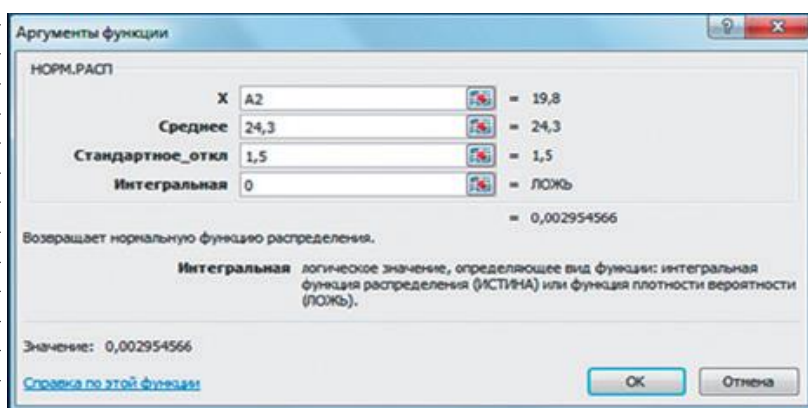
Аргументы функции

НОРМ.РАСП

X A2 = 19,8

Среднее 24,3 = 24,3

Стандартное_откл 1,5 = 1,5

Интегральная 0 = ЛОЖЬ

= 0,002954566

Возвращает нормальную функцию распределения.

Интегральная логическое значение, определяющее вид функции: интегральная функция распределения (ИСТИНА) или функция плотности вероятности (ЛОЖЬ).

Значение: 0,002954566

Справка по этой функции

OK

Отмена